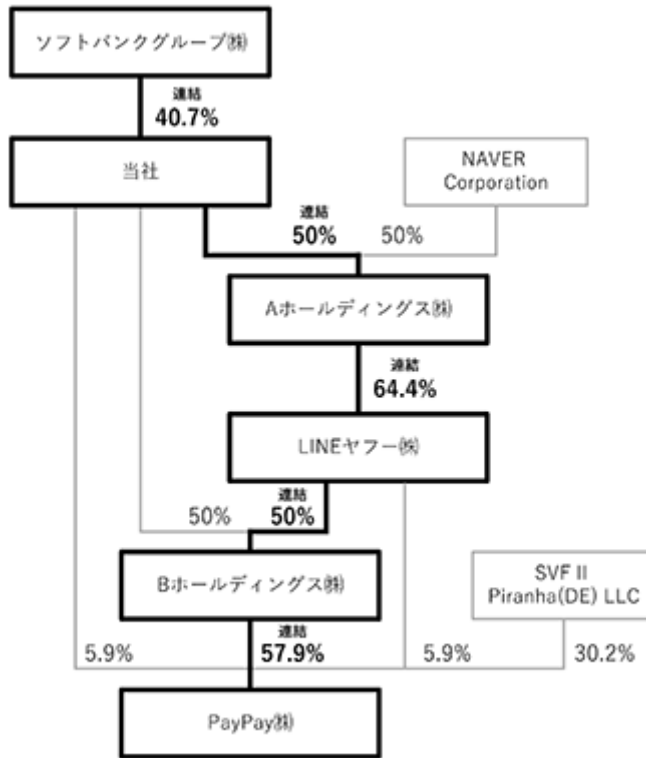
ソフトバンクグループ㈱

連結
40.7%

当社

NAVER Corporation

連結
50%

50%

Aホールディングス㈱

連結
64.4%

LINEヤフー㈱

50%

連結
50%

Bホールディングス㈱

SVF II Piranha(DE) LLC

5.9%

連結
57.9%

5.9%

30.2%

PayPay㈱